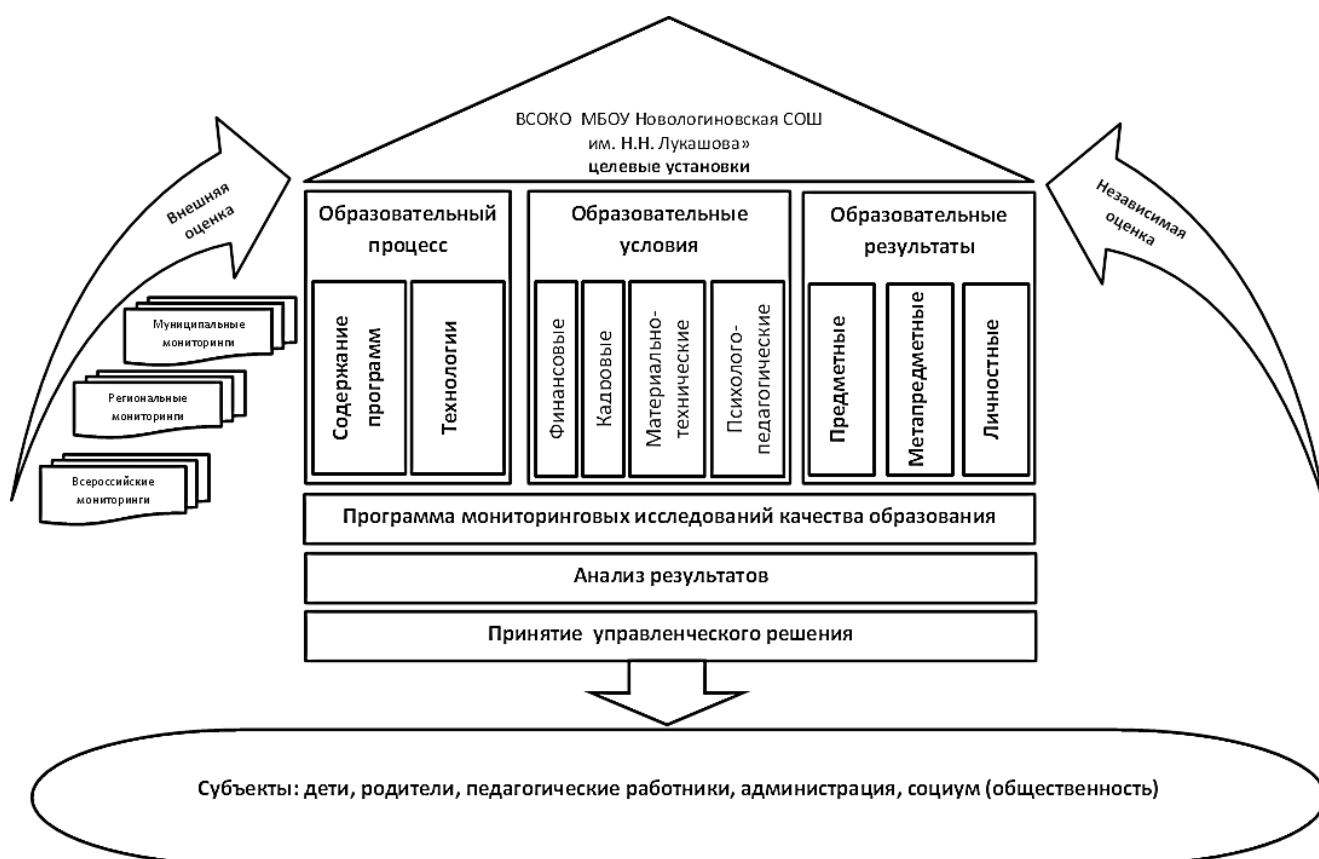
ВСОКО МБОУ Новологиновская СОШ им. Н.Н. Лукашова»
целевые установки

Внешняя оценка

Независимая оценка

Образовательный процесс

Содержание программ

Технологии

Образовательные условия

Финансовые

Кадровые

Материально-технические

Психолого-педагогические

Образовательные результаты

Предметные

Метапредметные

Личностные

Муниципальные мониторинги

Региональные мониторинги

Всероссийские мониторинги

Программа мониторинговых исследований качества образования

Анализ результатов

Принятие управленческого решения

Субъекты: дети, родители, педагогические работники, администрация, социум (общественность)